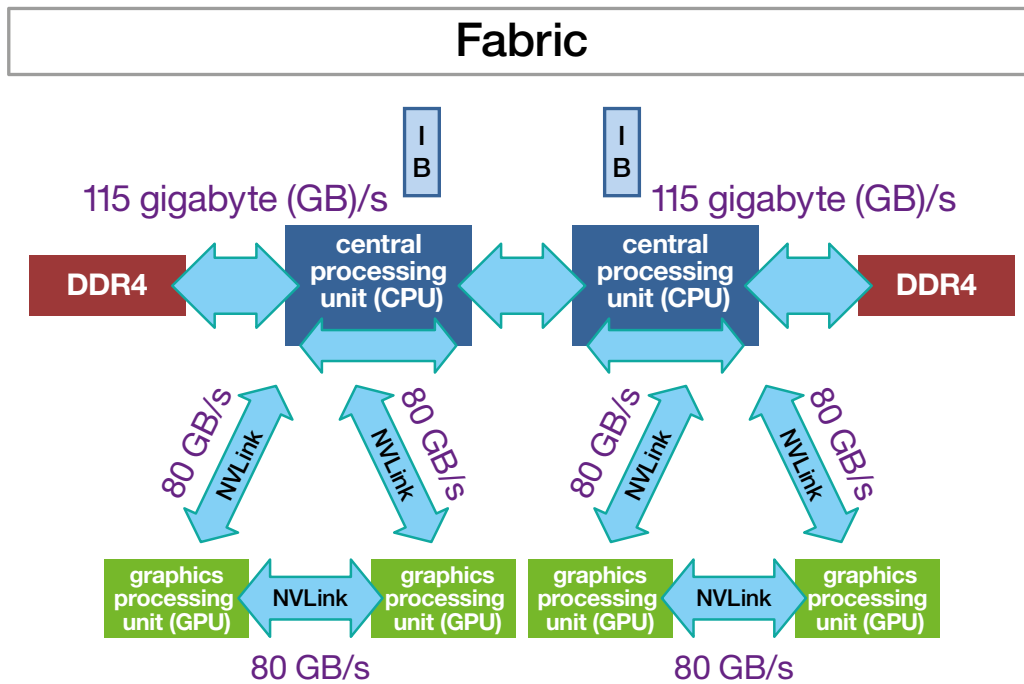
Fabric

IB

IB

115 gigabyte (GB)/s

115 gigabyte (GB)/s

DDR4

central processing unit (CPU)

central processing unit (CPU)

DDR4

80 GB/s

NVLink

NVLink

80 GB/s

80 GB/s

NVLink

NVLink

80 GB/s

graphics processing unit (GPU)

NVLink

graphics processing unit (GPU)

graphics processing unit (GPU)

NVLink

graphics processing unit (GPU)

80 GB/s

80 GB/s